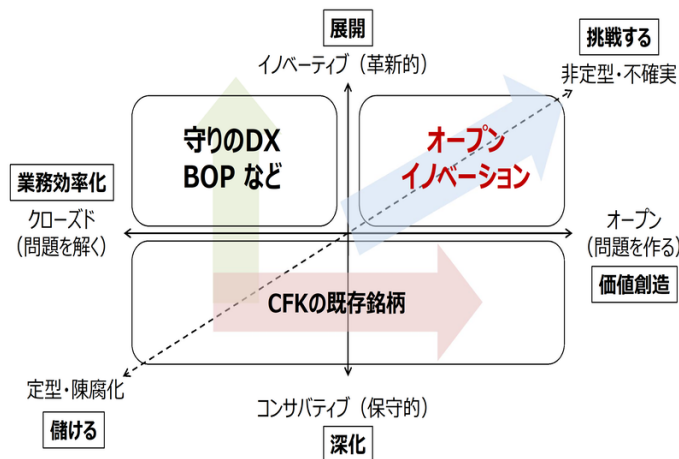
展開
イノベーティブ（革新的）

挑戦する
非定型・不確実

守りのDX
BOP など

オープン
イノベーション

業務効率化
クローズド
（問題を解く）

オープン
（問題を作る）
価値創造

CFKの既存銘柄

定型・陳腐化
儲ける

コンサバティブ（保守的）
深化